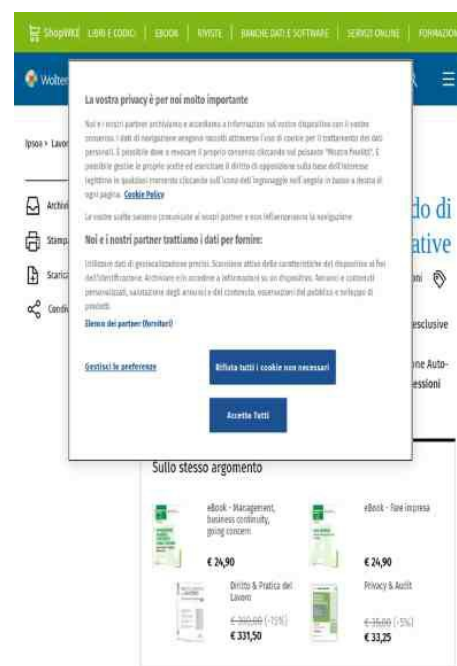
ShopWKI | LIBRI E CODICI | EBOOK | RIVISTE | BANCHE DATI E SOFTWARE | SERVIZI ONLINE | FORMAZIONE

Wolters

Ipsoa > Lavoro

Archivi

Stampa

Scarica

Condividi

do di
ative

oni

esclusive

one Auto-
essioni

La vostra privacy è per noi molto importante

Noi e i nostri partner archiviamo e accediamo a informazioni sul vostro dispositivo con il vostro consenso. I dati di navigazione vengono raccolti attraverso l'uso di cookie per il trattamento dei dati personali. È possibile dare o revocare il proprio consenso cliccando sul pulsante "Mostra Finalità". È possibile gestire le proprie scelte ed esercitare il diritto di opposizione sulla base dell'interesse legittimo in qualsiasi momento cliccando sull'icona del lingraniaggio nell'angolo in basso a destra di ogni pagina. Cookie Policy

Le vostre scelte saranno comunicate ai nostri partner e non influenzeranno la navigazione.

Noi e i nostri partner trattiamo i dati per fornire:

Utilizzare dati di geolocalizzazione precisi. Scansione attiva delle caratteristiche del dispositivo ai fini dell'identificazione. Archiviare e/o accedere a informazioni su un dispositivo. Annunci e contenuti personalizzati, valutazione degli annunci e del contenuto, osservazioni del pubblico e sviluppo di prodotti.

Elenco dei partner (fornitori)

Gestisci le preferenze

Rifiuta tutti i cookie non necessari

Accetta Tutti

Sullo stesso argomento

eBook - Management, business continuity, going concern

€ 24,90

eBook - Fare impresa

€ 24,90

Diritto & Pratica del Lavoro

€ 390,00 (-15%)
€ 331,50

Privacy & Audit

€ 35,00 (-5%)
€ 33,25